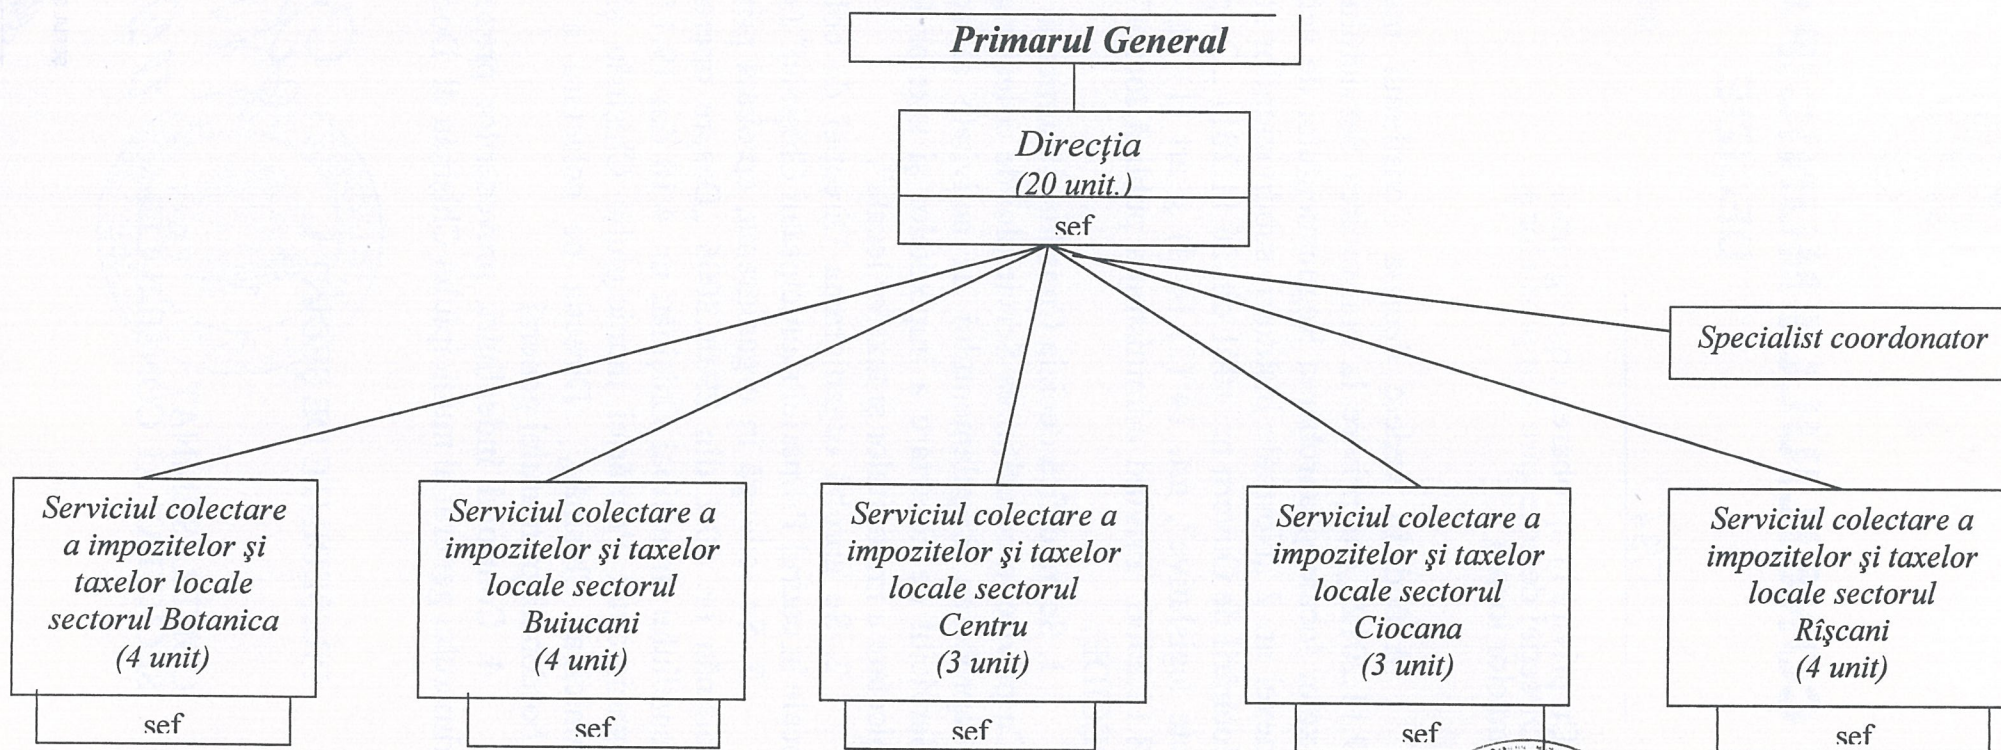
Primarul General

Direcţia
(20 unit.)

sef

Specialist coordonator

Serviciul colectare a impozitelor şi taxelor locale sectorul Botanica
(4 unit)

sef

Serviciul colectare a impozitelor şi taxelor locale sectorul Buiucani
(4 unit)

sef

Serviciul colectare a impozitelor şi taxelor locale sectorul Centru
(3 unit)

sef

Serviciul colectare a impozitelor şi taxelor locale sectorul Ciocana
(3 unit)

sef

Serviciul colectare a impozitelor şi taxelor locale sectorul Rîşcani
(4 unit)

sef